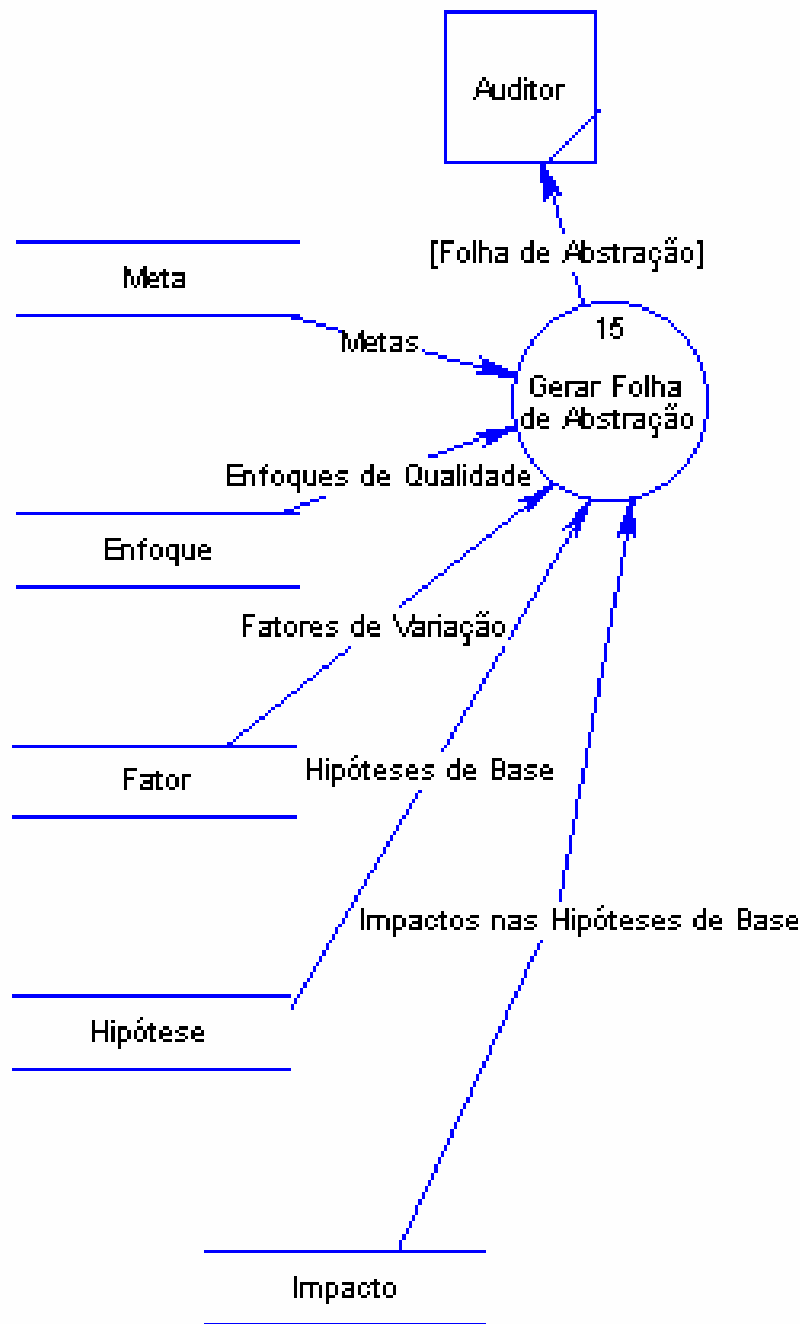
Auditor

[Folha de Abstração]

Meta

Metas

15

Gerar Folha de Abstração

Enfoques de Qualidade

Enfoque

Fatores de Variação

Fator

Hipóteses de Base

Impactos nas Hipóteses de Base

Hipótese

Impacto